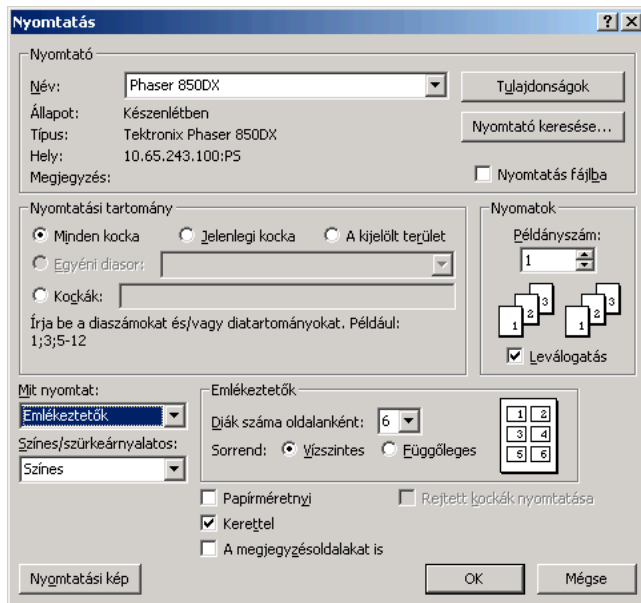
Nyomtatás

?

Nyomtató

Név: Phaser 850DX

Tulajdonságok

Állapot: Készenlétben

Típus: Tektronix Phaser 850DX

Nyomtató keresése...

Hely: 10.65.243.100:PS

Megjegyzés:

Nyomtatás fájlba

Nyomtatási tartomány

Minden kocka

Jelenlegi kocka

A kijelölt terület

Egyéni diasor:

Kockák:

Írja be a diaszámokat és/vagy diatartományokat. Például: 1;3;5-12

Nyomatok

Példányszám:

1

1 2 3 1 2 3

Leválogatás

Mit nyomtat:

Emlékeztetők

Színes/szürkeárnyalatos:

Színes

Emlékeztetők

Diák száma oldalanként: 6

Sorrend: Vízszintes Függőleges

1 2 3 4 5 6

Papírméretnyi

Rejtett kockák nyomtatása

Kerettel

A megjegyzésoldalakat is

Nyomtatási kép

OK

Mégse